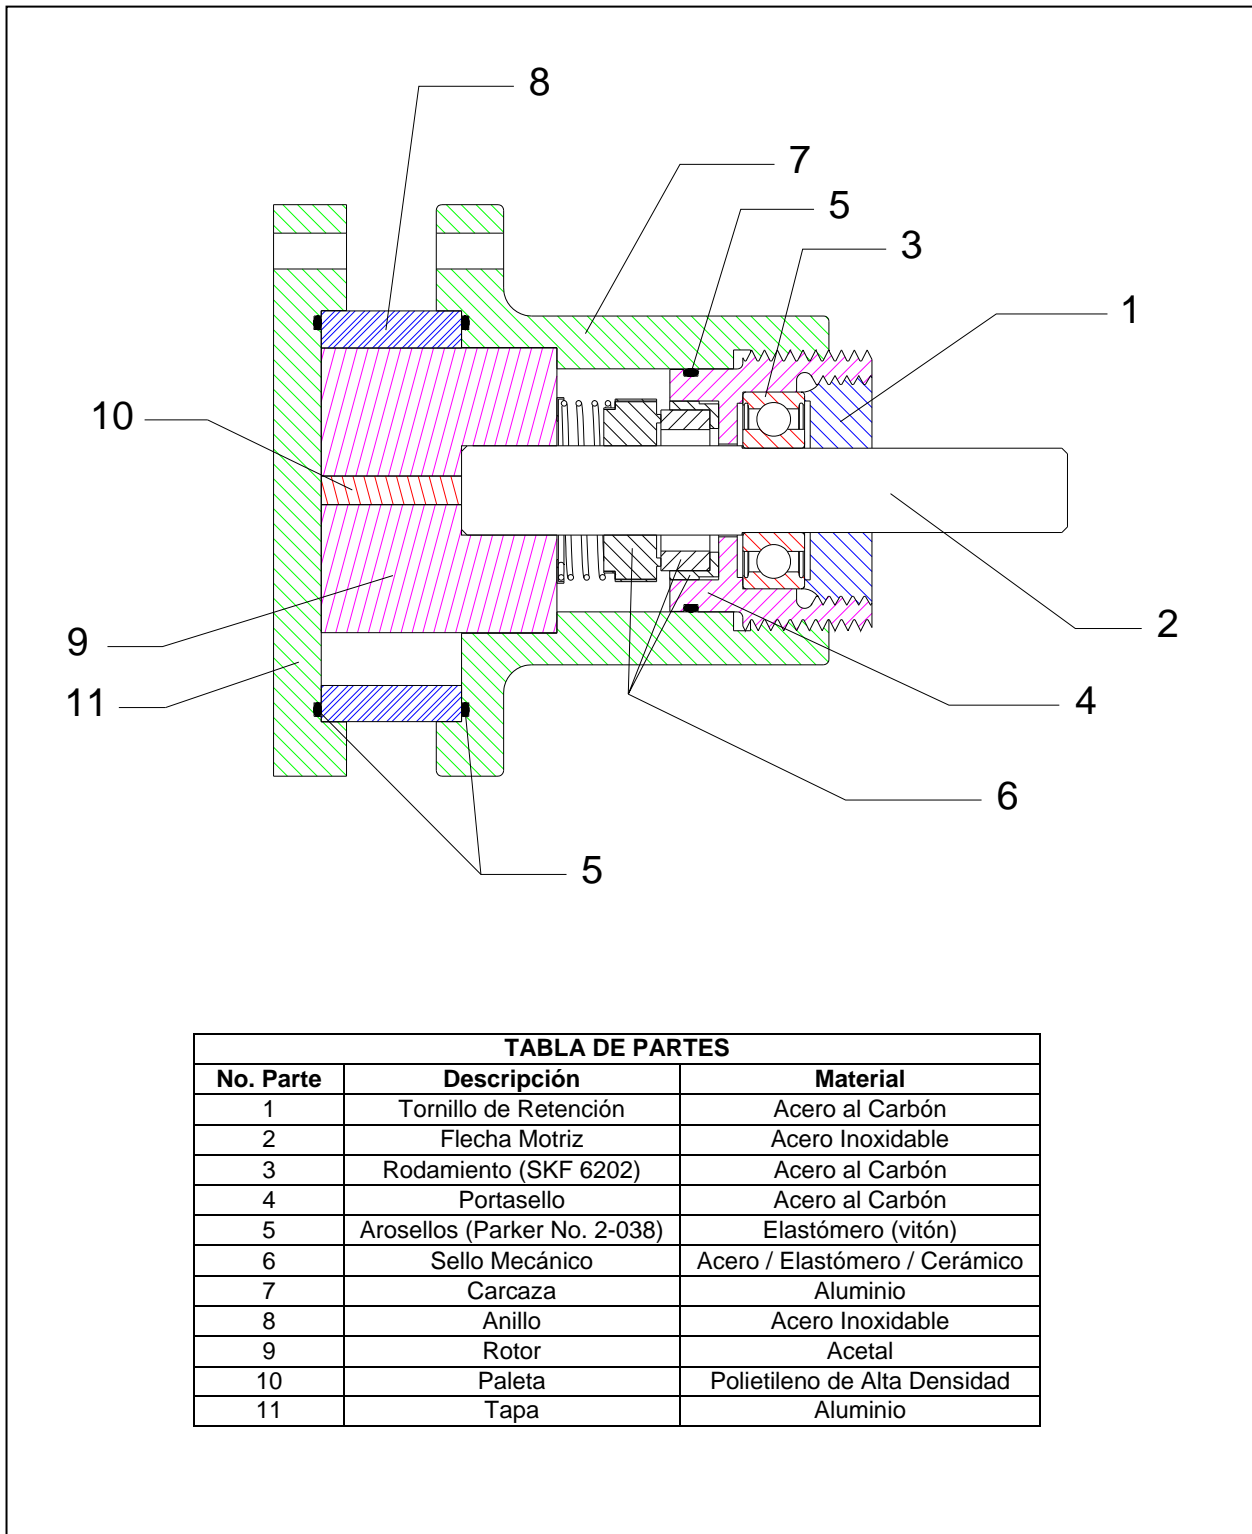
8

7

5

3

1

10

2

9

11

4

6

5

| TABLA DE PARTES | | |
|---|---|---|
| No. Parte | Descripción | Material |
| 1 | Tornillo de Retención | Acero al Carbón |
| 2 | Flecha Motriz | Acero Inoxidable |
| 3 | Rodamiento (SKF 6202) | Acero al Carbón |
| 4 | Portasello | Acero al Carbón |
| 5 | Arosellos (Parker No. 2-038) | Elastómero (vitón) |
| 6 | Sello Mecánico | Acero / Elastómero / Cerámico |
| 7 | Carcaza | Aluminio |
| 8 | Anillo | Acero Inoxidable |
| 9 | Rotor | Acetal |
| 10 | Paleta | Polietileno de Alta Densidad |
| 11 | Tapa | Aluminio |